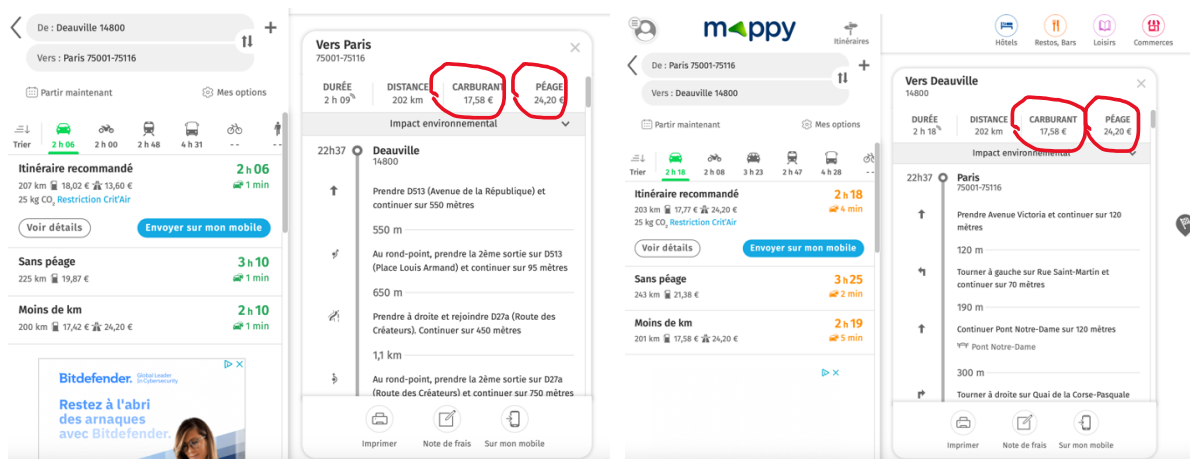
De : Deauville 14800
Vers : Paris 75001-75116
Partir maintenant
Mes options
Trier
2 h 06
2 h 00
2 h 48
4 h 31
- -
Itinéraire recommandé
2 h 06
207 km 18,02 € 13,60 €
1 min
25 kg $CO_2$ Restriction Crit'Air
Voir détails
Envoyer sur mon mobile
Sans péage
3 h 10
225 km 19,87 €
1 min
Moins de km
2 h 10
200 km 17,42 € 24,20 €
1 min
Bitdefender. Global Leader In Cybersecurity
Restez à l'abri des arnaques avec Bitdefender.

Vers Paris
75001-75116
DURÉE 2 h 09
DISTANCE 202 km
CARBURANT 17,58 €
PÉAGE 24,20 €
Impact environnemental
22h37 Deauville
14800
Prendre D513 (Avenue de la République) et continuer sur 550 mètres
550 m
Au rond-point, prendre la 2ème sortie sur D513 (Place Louis Armand) et continuer sur 95 mètres
650 m
Prendre à droite et rejoindre D27a (Route des Créateurs). Continuer sur 450 mètres
1,1 km
Au rond-point, prendre la 2ème sortie sur D27a (Route des Créateurs) et continuer sur 750 mètres
Imprimer
Note de frais
Sur mon mobile

mappy
Itinéraires
Hôtels
Restos, Bars
Loisirs
Commerces
De : Paris 75001-75116
Vers : Deauville 14800
Partir maintenant
Mes options
Trier
2 h 18
2 h 08
3 h 23
2 h 47
4 h 28
Itinéraire recommandé
2 h 18
203 km 17,77 € 24,20 €
4 min
25 kg $CO_2$ Restriction Crit'Air
Voir détails
Envoyer sur mon mobile
Sans péage
3 h 25
243 km 21,38 €
2 min
Moins de km
2 h 19
201 km 17,58 € 24,20 €
5 min

Vers Deauville
14800
DURÉE 2 h 18
DISTANCE 202 km
CARBURANT 17,58 €
PÉAGE 24,20 €
Impact environnemental
22h37 Paris
75001-75116
Prendre Avenue Victoria et continuer sur 120 mètres
120 m
Tourner à gauche sur Rue Saint-Martin et continuer sur 70 mètres
190 m
Continuer Pont Notre-Dame sur 120 mètres
Pont Notre-Dame
300 m
Tourner à droite sur Quai de la Corse-Pasquale
Imprimer
Note de frais
Sur mon mobile